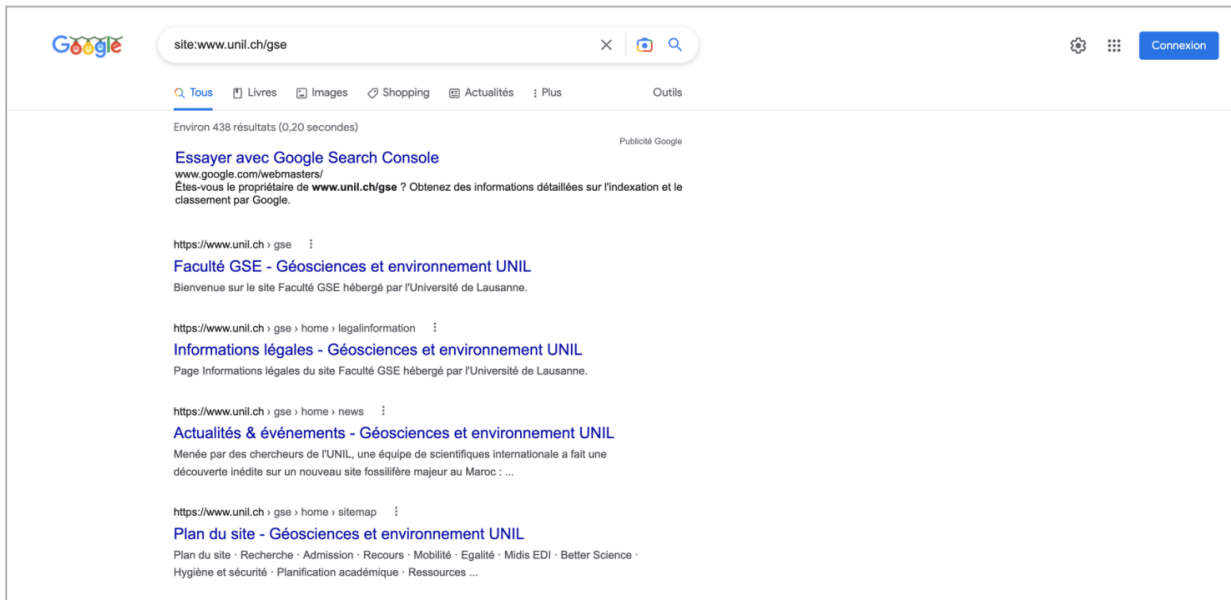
Google

site:www.unil.ch/gse

Connexion

Tous Livres Images Shopping Actualités Plus Outils

Environ 438 résultats (0,20 secondes)

Publicité Google

Essayer avec Google Search Console
www.google.com/webmasters/
Êtes-vous le propriétaire de **www.unil.ch/gse** ? Obtenez des informations détaillées sur l'indexation et le classement par Google.

https://www.unil.ch › gse
Faculté GSE - Géosciences et environnement UNIL
Bienvenue sur le site Faculté GSE hébergé par l'Université de Lausanne.

https://www.unil.ch › gse › home › legalinformation
Informations légales - Géosciences et environnement UNIL
Page Informations légales du site Faculté GSE hébergé par l'Université de Lausanne.

https://www.unil.ch › gse › home › news
Actualités & événements - Géosciences et environnement UNIL
Menée par des chercheurs de l'UNIL, une équipe de scientifiques internationale a fait une découverte inédite sur un nouveau site fossilifère majeur au Maroc : ...

https://www.unil.ch › gse › home › sitemap
Plan du site - Géosciences et environnement UNIL
Plan du site · Recherche · Admission · Recours · Mobilité · Egalité · Midis EDI · Better Science · Hygiène et sécurité · Planification académique · Ressources ...